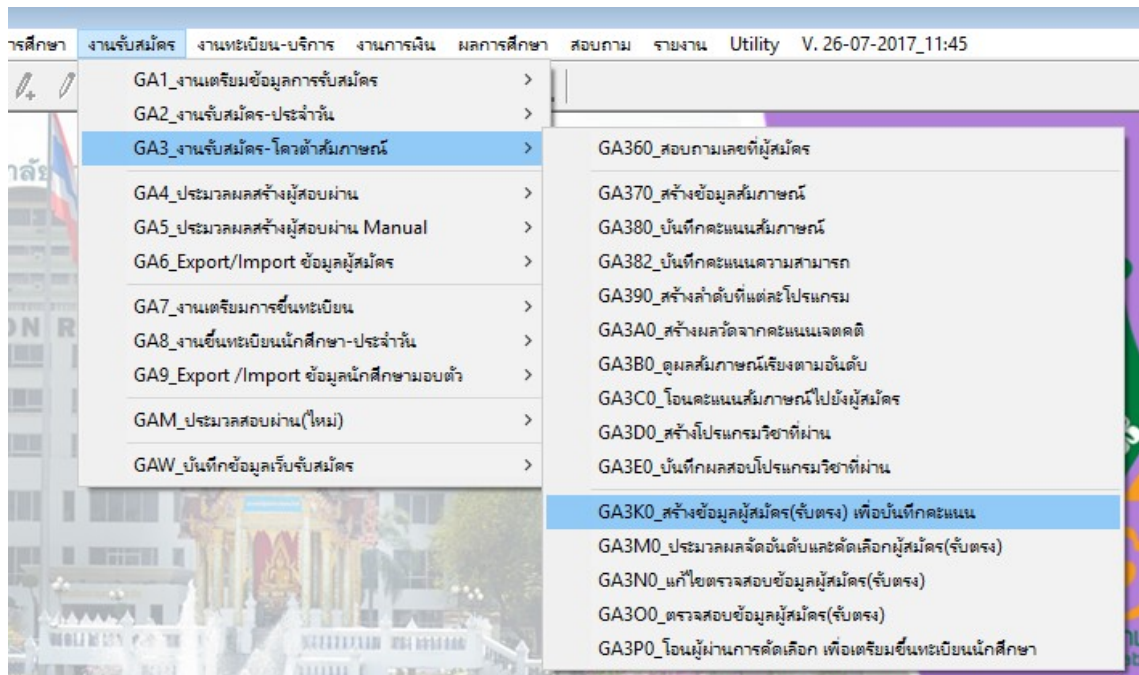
ารศึกษา งานรับสมัคร งานทะเบียน-บริการ งานการเงิน ผลการศึกษา สอบถาม รายงาน Utility V. 26-07-2017_11:45

GA1_งานเตรียมข้อมูลการรับสมัคร >
GA2_งานรับสมัคร-ประจำวัน >
GA3_งานรับสมัคร-โควต้าสัมภาษณ์ >
GA4_ประมวลผลสร้างผู้สอบผ่าน >
GA5_ประมวลผลสร้างผู้สอบผ่าน Manual >
GA6_Export/Import ข้อมูลผู้สมัคร >
GA7_งานเตรียมการขึ้นทะเบียน >
GA8_งานขึ้นทะเบียนนักศึกษา-ประจำวัน >
GA9_Export /Import ข้อมูลนักศึกษามอบตัว >
GAM_ประมวลสอบผ่าน(ใหม่) >
GAW_บันทึกข้อมูลเว็บรับสมัคร >

GA360_สอบถามเลขที่ผู้สมัคร
GA370_สร้างข้อมูลสัมภาษณ์
GA380_บันทึกคะแนนสัมภาษณ์
GA382_บันทึกคะแนนความสามารถ
GA390_สร้างลำดับที่แต่ละโปรแกรม
GA3A0_สร้างผลวัดจากคะแนนเจตคติ
GA3B0_ดูผลสัมภาษณ์เรียงตามอันดับ
GA3C0_โอนคะแนนสัมภาษณ์ไปยังผู้สมัคร
GA3D0_สร้างโปรแกรมวิชาที่ผ่าน
GA3E0_บันทึกผลสอบโปรแกรมวิชาที่ผ่าน
GA3K0_สร้างข้อมูลผู้สมัคร(รับตรง) เพื่อบันทึกคะแนน
GA3M0_ประมวลผลจัดอันดับและคัดเลือกผู้สมัคร(รับตรง)
GA3N0_แก้ไขตรวจสอบข้อมูลผู้สมัคร(รับตรง)
GA3O0_ตรวจสอบข้อมูลผู้สมัคร(รับตรง)
GA3P0_โอนผู้ผ่านการคัดเลือก เพื่อเตรียมขึ้นทะเบียนนักศึกษา